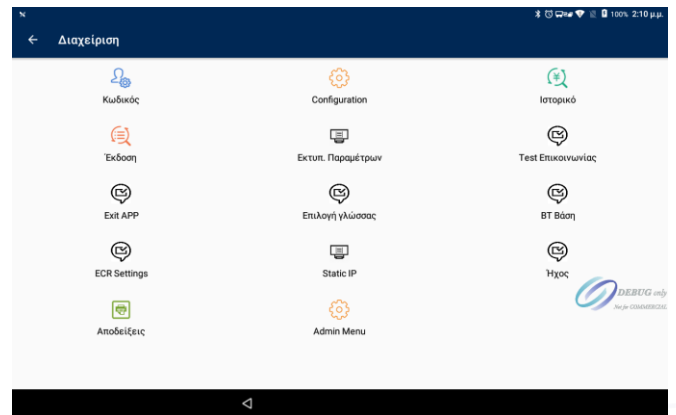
100% 2:10 μ.μ.

Διαχείριση

Κωδικός

Configuration

Ιστορικό

Έκδοση

Εκτυπ. Παραμέτρων

Test Επικοινωνίας

Exit APP

Επιλογή γλώσσας

BT Βάση

ECR Settings

Static IP

Ήχος

Αποδείξεις

Admin Menu

DEBUG only
Not for COMMERCIAL